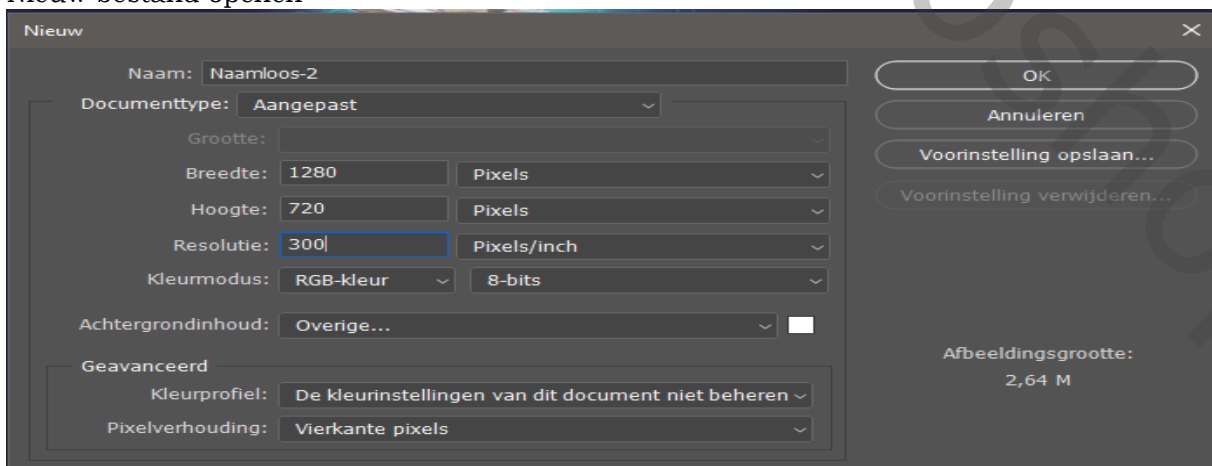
Nieuw bestand openen

Nieuw

Naam: Naamloos-2

Documenttype: Aangepast

Grootte:

Breedte: 1280 Pixels

Hoogte: 720 Pixels

Resolutie: 300 Pixels/inch

Kleurmodus: RGB-kleur 8-bits

Achtergrondinhoud: Overige...

Geavanceerd

Kleurprofiel: De kleurinstellingen van dit document niet beheren

Pixelverhouding: Vierkante pixels

OK

Annuleren

Voorinstelling opslaan...

Voorinstelling verwijderen...

Afbeeldingsgrootte:
2,64 M